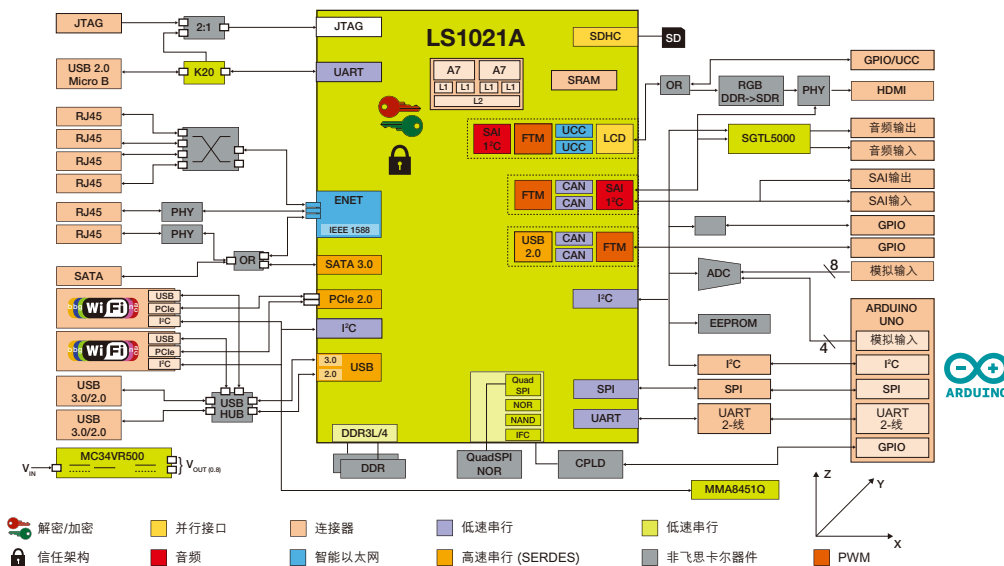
JTAG
2:1
JTAG
LS1021A
SDHC
SD
USB 2.0 Micro B
K20
UART
A7
A7
L1 L1 L1 L1
L2
SRAM
OR
RGB DDR->SDR
PHY
GPIO/UCC
HDMI
RJ45
RJ45
RJ45
RJ45
SAI $I^2C$
FTM
UCC
UCC
LCD
SGTL5000
音频输出
音频输入
ENET
IEEE 1588
FTM
CAN
CAN
SAI $I^2C$
SAI输出
SAI输入
RJ45
PHY
RJ45
PHY
GPIO
FTM
USB 2.0
CAN
CAN
FTM
GPIO
OR
SATA
SATA 3.0
ADC
8
模拟输入
USB
PCIe
$I^2C$
PCIe 2.0
$I^2C$
EEPROM
ARDUINO UNO
模拟输入
USB
PCIe
$I^2C$
$I^2C$
4
$I^2C$
$I^2C$
3.0
2.0
USB
ARDUINO
USB 3.0/2.0
USB HUB
Quad SPI
NOR
NAND
IFC
SPI
SPI
SPI
USB 3.0/2.0
UART
UART 2-线
UART 2-线
DDR3L/4
DDR
QuadSPI NOR
CPLD
GPIO
$V_{IN}$
MC34VR500
$V_{OUT (0.8)}$
MMA8451Q
Z
Y
X
解密/加密
并行接口
连接器
低速串行
低速串行
信任架构
音频
智能以太网
高速串行 (SERDES)
非飞思卡尔器件
PWM